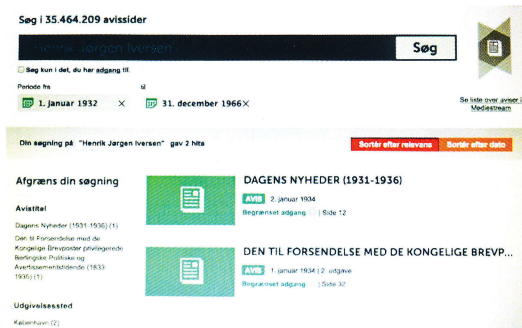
Søg i 35.464.209 avissider

Henrik Jørgen Iversen

Søg

Søg kun i det, du har adgang til.

Periode fra

1. januar 1932 ✕

til

31. december 1966 ✕

Se liste over aviser i Mediestream

Din søgning på "Henrik Jørgen Iversen" gav 2 hits

Sortér efter relevans

Sortér efter dato

Afgræns din søgning

Avistitel

Dagens Nyheder (1931-1936) (1)

Den til Forsendelse med de Kongelige Brevposter privilegerede Berlingske Politiske og Avertissementstidende (1833-1936) (1)

Udgivelsessted

København (2)

DAGENS NYHEDER (1931-1936)

AVIS 2. januar 1934

Begrænset adgang | Side 12

DEN TIL FORSENDELSE MED DE KONGELIGE BREVP...

AVIS 1. januar 1934 | 2. udgave

Begrænset adgang | Side 32